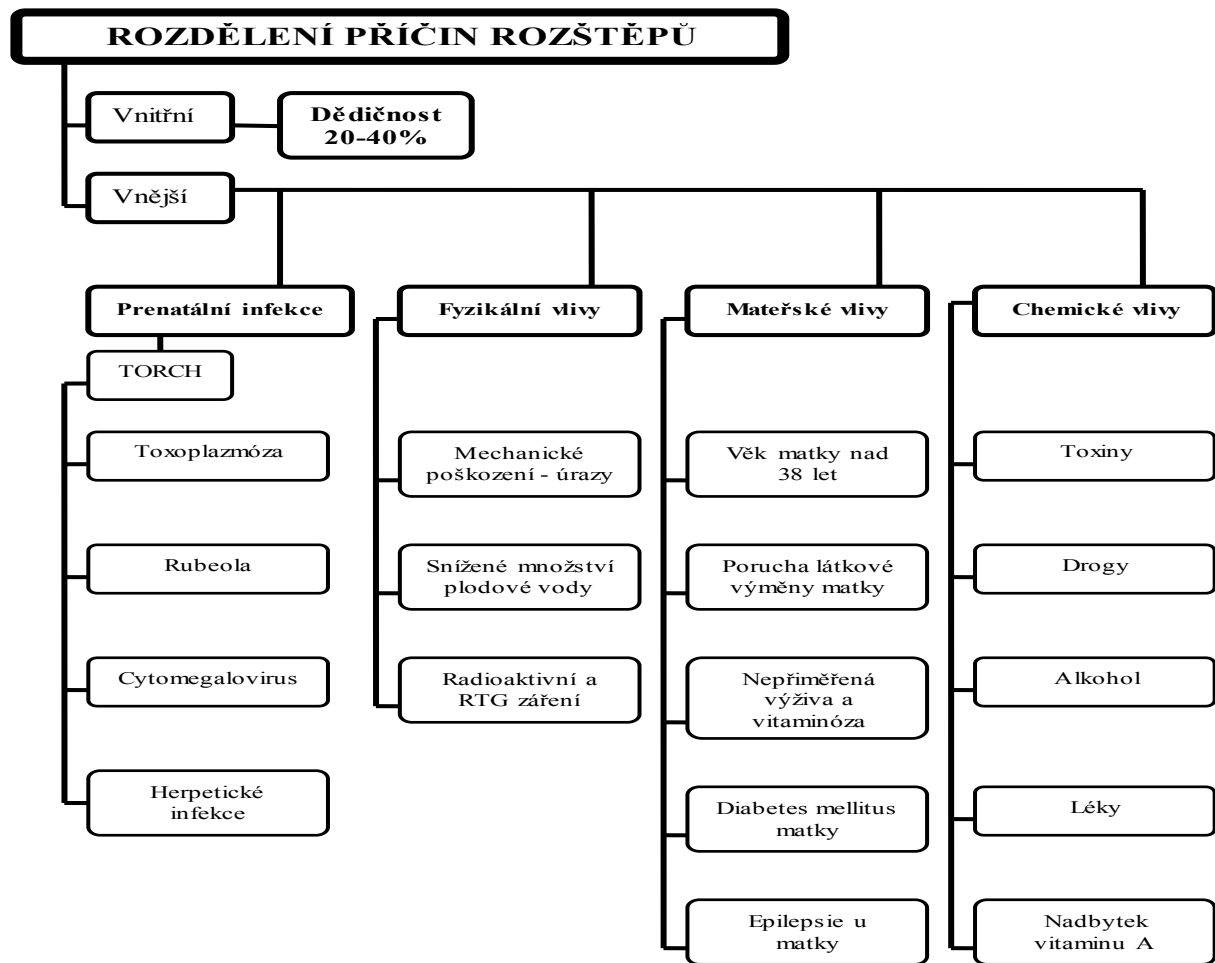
ROZDĚLENÍ PŘÍČIN ROZŠTĚPŮ

Vnitřní

Dědičnost 20-40%

Vnější

Prenatální infekce

TORCH

Toxoplazmóza

Rubeola

Cytomegalovirus

Herpetické infekce

Fyzikální vlivy

Mechanické poškození - úrazy

Snížené množství plodové vody

Radioaktivní a RTG záření

Mateřské vlivy

Věk matky nad 38 let

Porucha látkové výměny matky

Nepřiměřená výživa a vitaminóza

Diabetes mellitus matky

Epilepsie u matky

Chemické vlivy

Toxiny

Drogy

Alkohol

Léky

Nadbytek vitaminu A